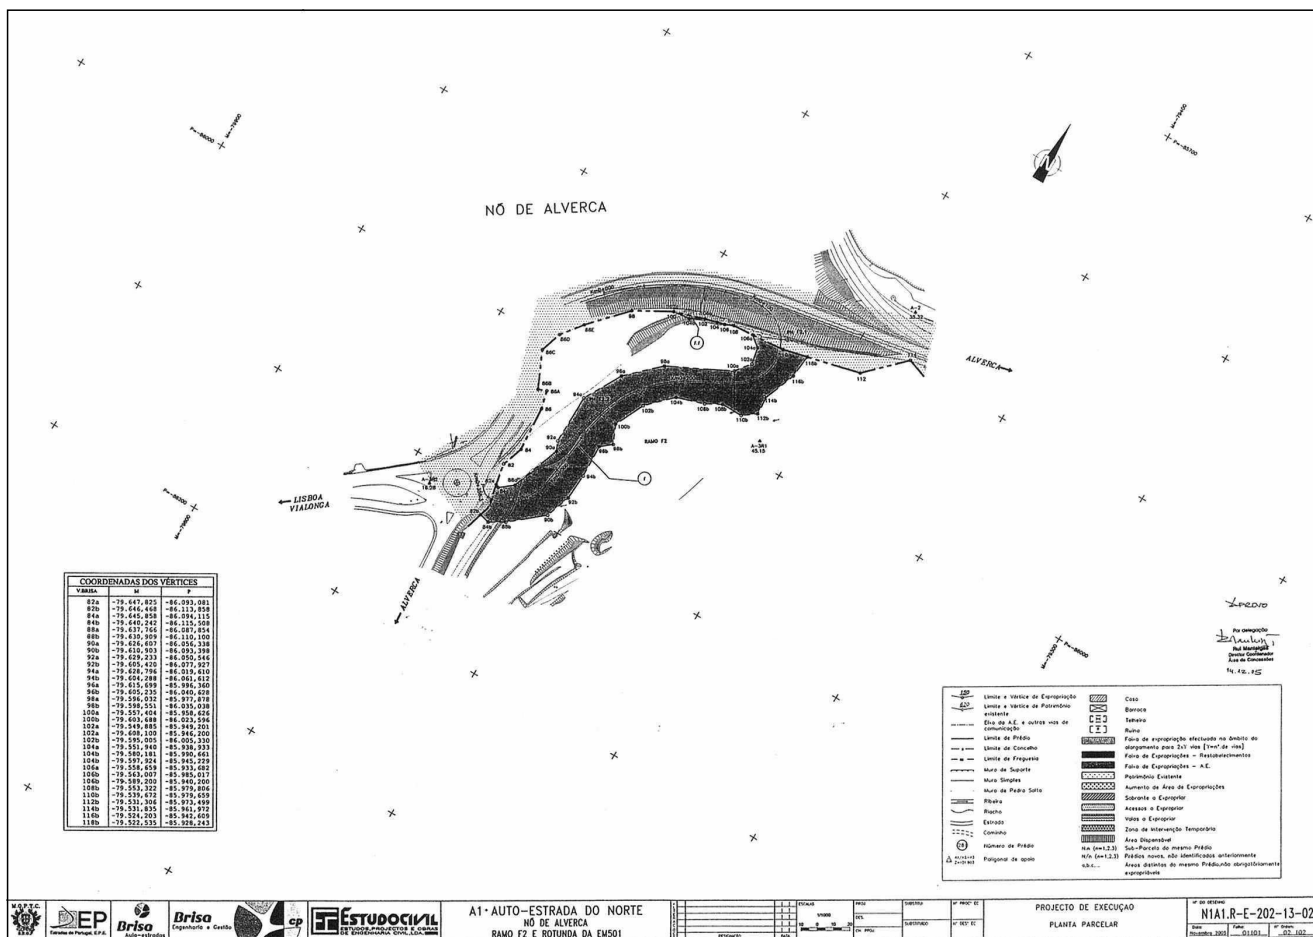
NÓ DE ALVERCA

P=-86000 M=-79800

M=-79400 P=-85700

ALVERCA

LISBOA VIALONGA

ALVERCA

RAMO F2

A-2 35.32

A-381 45.15

A-381 18.28

88 88E 88D 88C 88B 88A 86 84a 82a 92a 90a 94a 96a 98a 100a 102a 104a 106a 108 104 106 108 110 110a 112 114b 116b 112b 110b 108b 106b 104b 102b 100b 98b 96b 94b 92b 90b 88b 86b 84b 82b 83 87 (8) (1)

P=-86000 M=-79800

M=-79800 P=-86000

| COORDENADAS DOS VÉRTICES | | |
|---|---|---|
| V.BRISA | M | P |
| 82a | -79.647,825 | -86.093,081 |
| 82b | -79.646,468 | -86.113,858 |
| 84a | -79.645,858 | -86.094,115 |
| 84b | -79.640,242 | -86.115,508 |
| 88a | -79.637,766 | -86.087,854 |
| 88b | -79.630,909 | -86.110,100 |
| 90a | -79.626,607 | -86.056,338 |
| 90b | -79.610,903 | -86.093,398 |
| 92a | -79.629,233 | -86.050,546 |
| 92b | -79.605,420 | -86.077,927 |
| 94a | -79.628,796 | -86.019,610 |
| 94b | -79.604,288 | -86.061,612 |
| 96a | -79.615,699 | -85.996,360 |
| 96b | -79.605,235 | -86.040,628 |
| 98a | -79.596,032 | -85.977,878 |
| 98b | -79.598,551 | -86.035,038 |
| 100a | -79.557,404 | -85.958,626 |
| 100b | -79.603,688 | -86.023,596 |
| 102a | -79.549,885 | -85.949,201 |
| 102a | -79.608,100 | -85.946,200 |
| 102b | -79.595,005 | -86.005,330 |
| 104a | -79.551,940 | -85.938,933 |
| 104b | -79.580,181 | -85.990,661 |
| 104b | -79.597,924 | -85.945,229 |
| 106a | -79.558,659 | -85.933,682 |
| 106b | -79.563,007 | -85.985,017 |
| 106b | -79.589,200 | -85.940,200 |
| 108b | -79.553,322 | -85.979,806 |
| 110b | -79.539,672 | -85.979,659 |
| 112b | -79.531,306 | -85.973,499 |
| 114b | -79.531,835 | -85.961,972 |
| 116b | -79.524,203 | -85.942,609 |
| 118b | -79.522,535 | -85.928,243 |

Aprovo
Por delegação
Rui Mantagas
Director Coordenador Área de Concessões
14.12.05

Limite e Vértice de Expropriação
Limite e Vértice de Património existente
Eixo da A.E. e outras vias de comunicação
Limite de Prédio
Limite de Concelho
Limite de Freguesia
Muro de Suporte
Muro Simples
Muro de Pedra Solta
Ribeira
Riacho
Estrada
Caminho
Número de Prédio
Poligonal de apoio
Casa
Barraca
Telheiro
Ruína
Faixa de expropriação efectuada no âmbito do alargamento para 2x3 vias (Ym² de vias)
Faixa de Expropriações - Restabelecimentos
Faixa de Expropriações - A.E.
Património Existente
Aumento de Área de Expropriações
Sobrante a Expropriar
Acessos a Expropriar
Valas a Expropriar
Zona de Intervenção Temporária
Área Disponível
N/A (n=1,2,3) Sub-Parcela do mesmo Prédio
N/A (n=1,2,3) Prédios novos, não identificados anteriormente
a,b,c... Áreas distintas do mesmo Prédio,não obrigatóriamente expropriáveis

M.O.P.T.C. EP Estradas de Portugal, E.P.E. Brisa Auto-estradas Brisa Engenharia e Gestão cp ESTUDOCIVIL ESTUDOS,PROJECTOS E OBRAS DE ENGENHARIA CIVIL,LDA.

A1 · AUTO-ESTRADA DO NORTE
NÓ DE ALVERCA
RAMO F2 E ROTUNDA DA EM501

ESCALA 1/1000

PROJECTO DE EXECUÇÃO
PLANTA PARCELAR

N1A1.R-E-202-13-02
Novembro 2005 01101